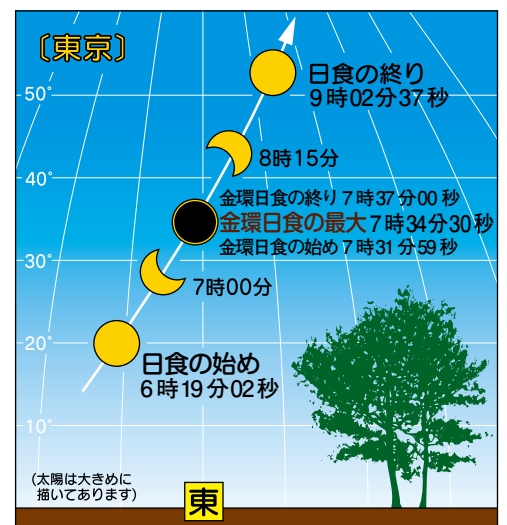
〔東京〕

50°

40°

30°

20°

10°

日食の終り
9時02分37秒

8時15分

金環日食の終り 7時37分00秒
金環日食の最大 7時34分30秒
金環日食の始め 7時31分59秒

7時00分

日食の始め
6時19分02秒

(太陽は大きめに描いてあります)

東